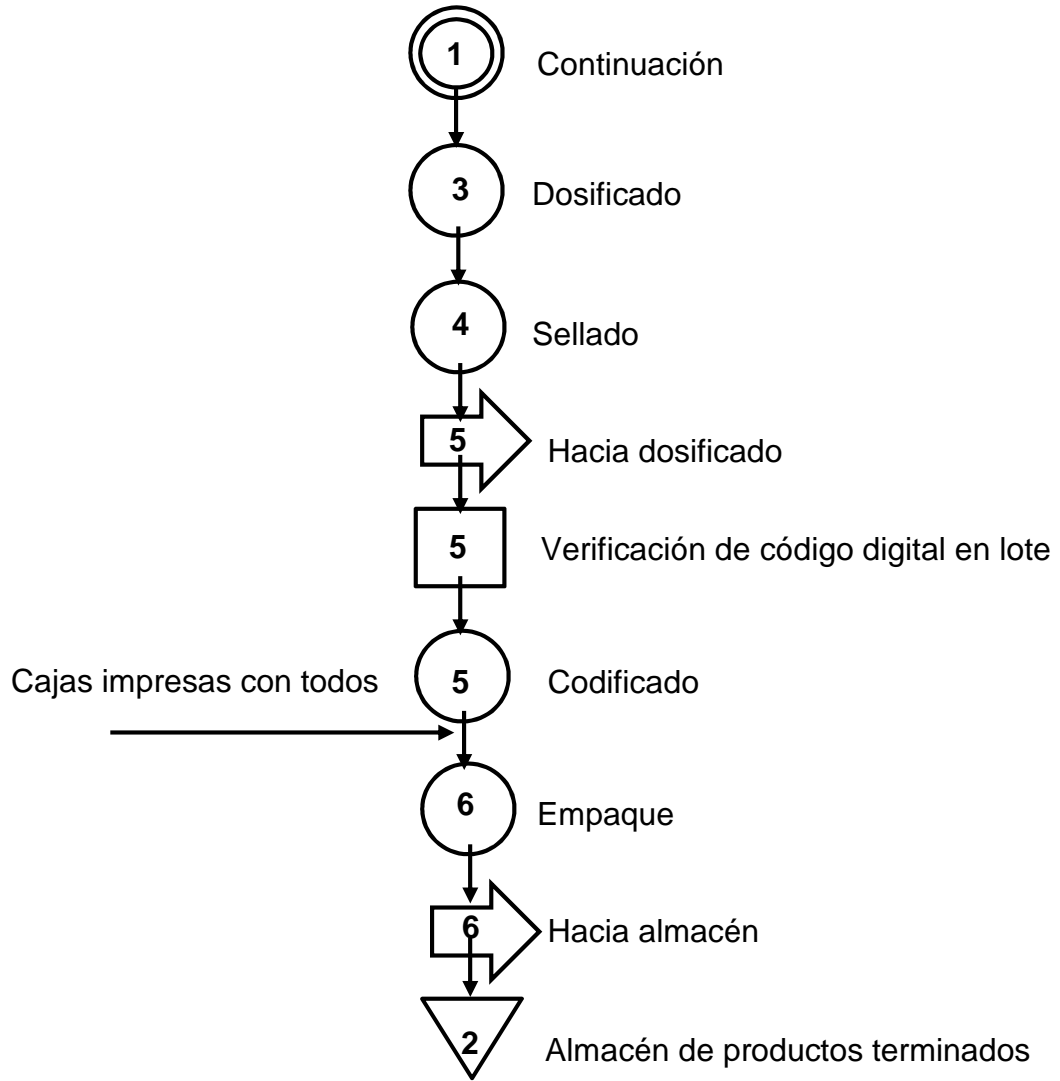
1 Continuación

3 Dosificado

4 Sellado

5 Hacia dosificado

5 Verificación de código digital en lote

Cajas impresas con todos

5 Codificado

6 Empaque

6 Hacia almacén

2 Almacén de productos terminados